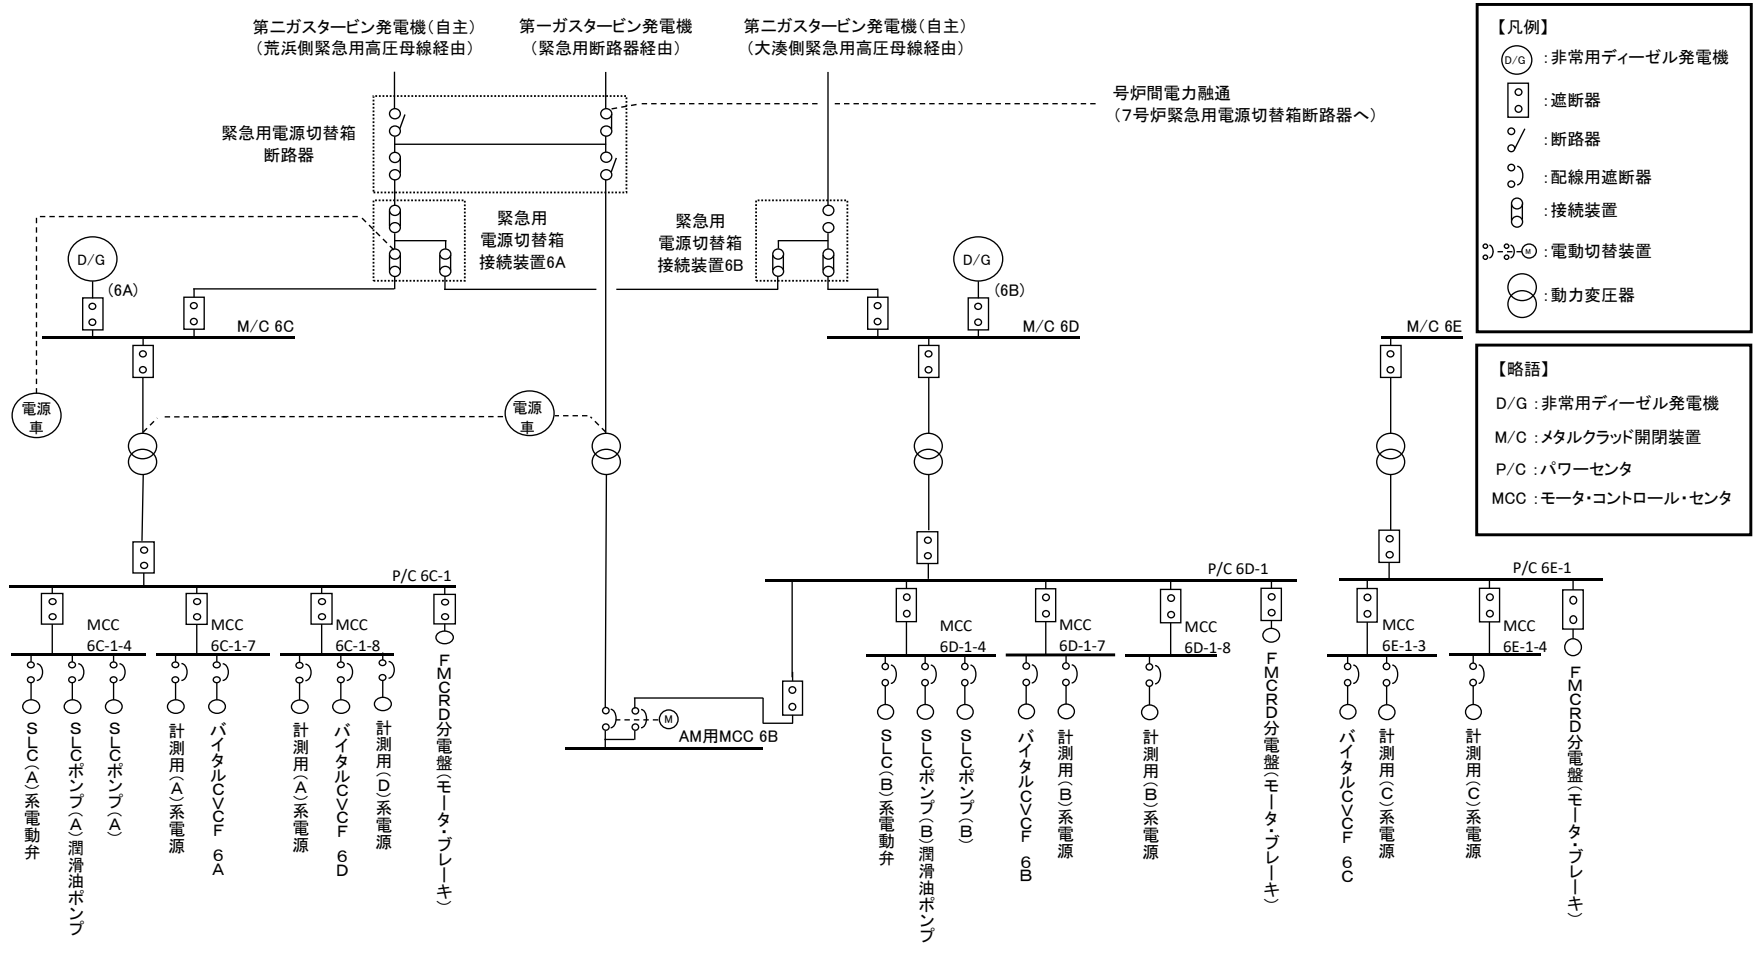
第二ガスタービン発電機（自主）
（荒浜側緊急用高圧母線経由）

第一ガスタービン発電機
（緊急用断路器経由）

第二ガスタービン発電機（自主）
（大湊側緊急用高圧母線経由）

号炉間電力融通
（7号炉緊急用電源切替箱断路器へ）

緊急用電源切替箱
断路器

緊急用
電源切替箱
接続装置6A

緊急用
電源切替箱
接続装置6B

D/G
（6A）

D/G
（6B）

M/C 6C

M/C 6D

M/C 6E

電源
車

電源
車

P/C 6C-1

P/C 6D-1

P/C 6E-1

MCC
6C-1-4

MCC
6C-1-7

MCC
6C-1-8

MCC
6D-1-4

MCC
6D-1-7

MCC
6D-1-8

MCC
6E-1-3

MCC
6E-1-4

M

AM用MCC 6B

SLC（A）系電動弁

SLCポンプ（A）潤滑油ポンプ

SLCポンプ（A）

計測用（A）系電源

バイタルCVCF 6A

計測用（A）系電源

バイタルCVCF 6D

計測用（D）系電源

FMCRD分電盤（モータ・ブレーキ）

SLC（B）系電動弁

SLCポンプ（B）潤滑油ポンプ

SLCポンプ（B）

バイタルCVCF 6B

計測用（B）系電源

計測用（B）系電源

FMCRD分電盤（モータ・ブレーキ）

バイタルCVCF 6C

計測用（C）系電源

計測用（C）系電源

FMCRD分電盤（モータ・ブレーキ）

【凡例】
D/G：非常用ディーゼル発電機
：遮断器
：断路器
：配線用遮断器
：接続装置
M：電動切替装置
：動力変圧器

【略語】
D/G：非常用ディーゼル発電機
M/C：メタルクラッド開閉装置
P/C：パワーセンタ
MCC：モータ・コントロール・センタ